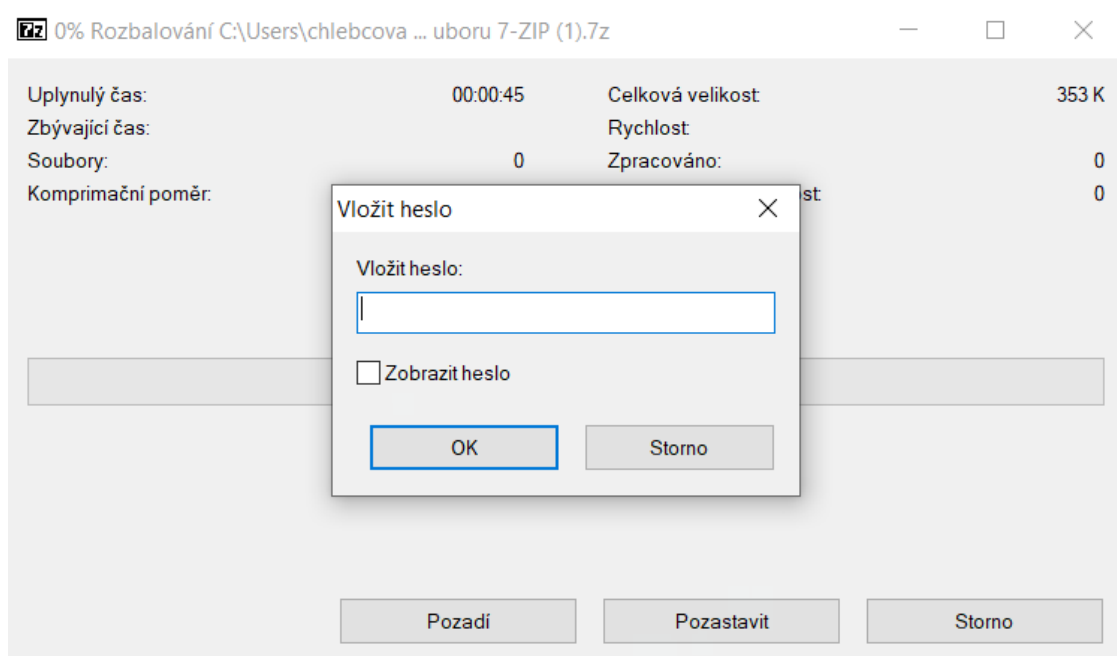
7z 0% Rozbalování C:\Users\chlebcova ... uboru 7-ZIP (1).7z

Uplynulý čas: 00:00:45
Zbývající čas:
Soubory: 0
Komprimační poměr:

Celková velikost: 353 K
Rychlost:
Zpracováno: 0
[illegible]ost: 0

Vložit heslo

Vložit heslo:

Zobrazit heslo

OK
Storno

Pozadí
Pozastavit
Storno